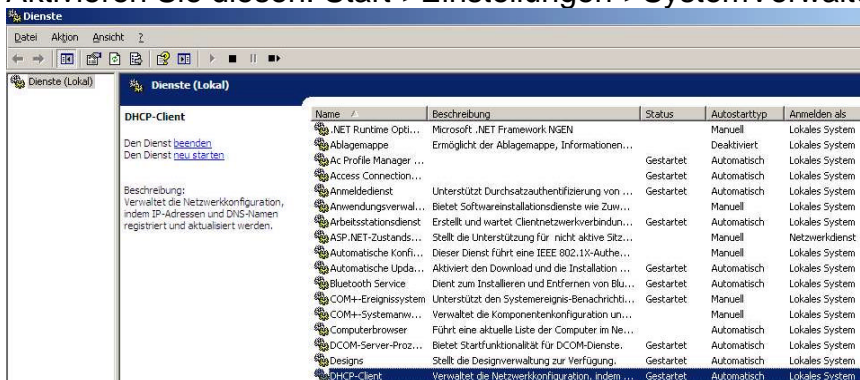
Aktivieren Sie diesen: Start > Einstellungen > Systemverwalt

Dienste

Datei Aktion Ansicht ?

Dienste (Lokal)

Dienste (Lokal)

DHCP-Client

Den Dienst beenden
Den Dienst neu starten

Beschreibung:
Verwaltet die Netzwerkkonfiguration, indem IP-Adressen und DNS-Namen registriert und aktualisiert werden.

| Name | Beschreibung | Status | Autostarttyp | Anmelden als |
|---|---|---|---|---|
| .NET Runtime Opti... | Microsoft .NET Framework NGEN | | Manuell | Lokales System |
| Ablagemappe | Ermöglicht der Ablagemappe, Informationen... | | Deaktiviert | Lokales System |
| Ac Profile Manager ... | | Gestartet | Automatisch | Lokales System |
| Access Connection... | | Gestartet | Automatisch | Lokales System |
| Anmeldedienst | Unterstützt Durchsatzauthentifizierung von ... | Gestartet | Automatisch | Lokales System |
| Anwendungsverwal... | Bietet Softwareinstallationsdienste wie Zuw... | | Manuell | Lokales System |
| Arbeitsstationsdienst | Erstellt und wartet Clientnetzwerkverbindun... | Gestartet | Automatisch | Lokales System |
| ASP.NET-Zustands... | Stellt die Unterstützung für nicht aktive Sitz... | | Manuell | Netzwerkdienst |
| Automatische Konfi... | Dieser Dienst führt eine IEEE 802.1X-Authe... | | Manuell | Lokales System |
| Automatische Upda... | Aktiviert den Download und die Installation ... | Gestartet | Automatisch | Lokales System |
| Bluetooth Service | Dient zum Installieren und Entfernen von Blu... | Gestartet | Automatisch | Lokales System |
| COM+-Ereignissystem | Unterstützt den Systemereignis-Benachrichti... | Gestartet | Manuell | Lokales System |
| COM+-Systemanw... | Verwaltet die Komponentenkonfiguration un... | | Manuell | Lokales System |
| Computerbrowser | Führt eine aktuelle Liste der Computer im Ne... | | Automatisch | Lokales System |
| DCOM-Server-Proz... | Bietet Startfunktionalität für DCOM-Dienste. | Gestartet | Automatisch | Lokales System |
| Designs | Stellt die Designverwaltung zur Verfügung. | Gestartet | Automatisch | Lokales System |
| DHCP-Client | Verwaltet die Netzwerkkonfiguration, indem ... | Gestartet | Automatisch | Lokales System |